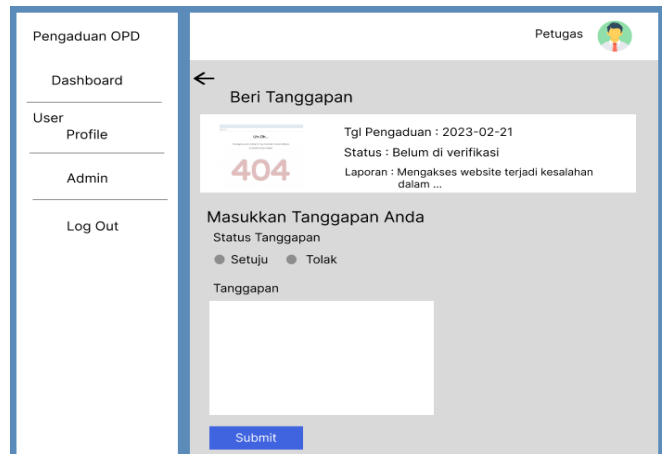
Pengaduan OPD

Dashboard

User
Profile

Admin

Log Out

Petugas

←

Beri Tanggapan

Uh Oh...

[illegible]

404

Tgl Pengaduan : 2023-02-21

Status : Belum di verifikasi

Laporan : Mengakses website terjadi kesalahan dalam ...

Masukkan Tanggapan Anda

Status Tanggapan

Setuju Tolak

Tanggapan

Submit